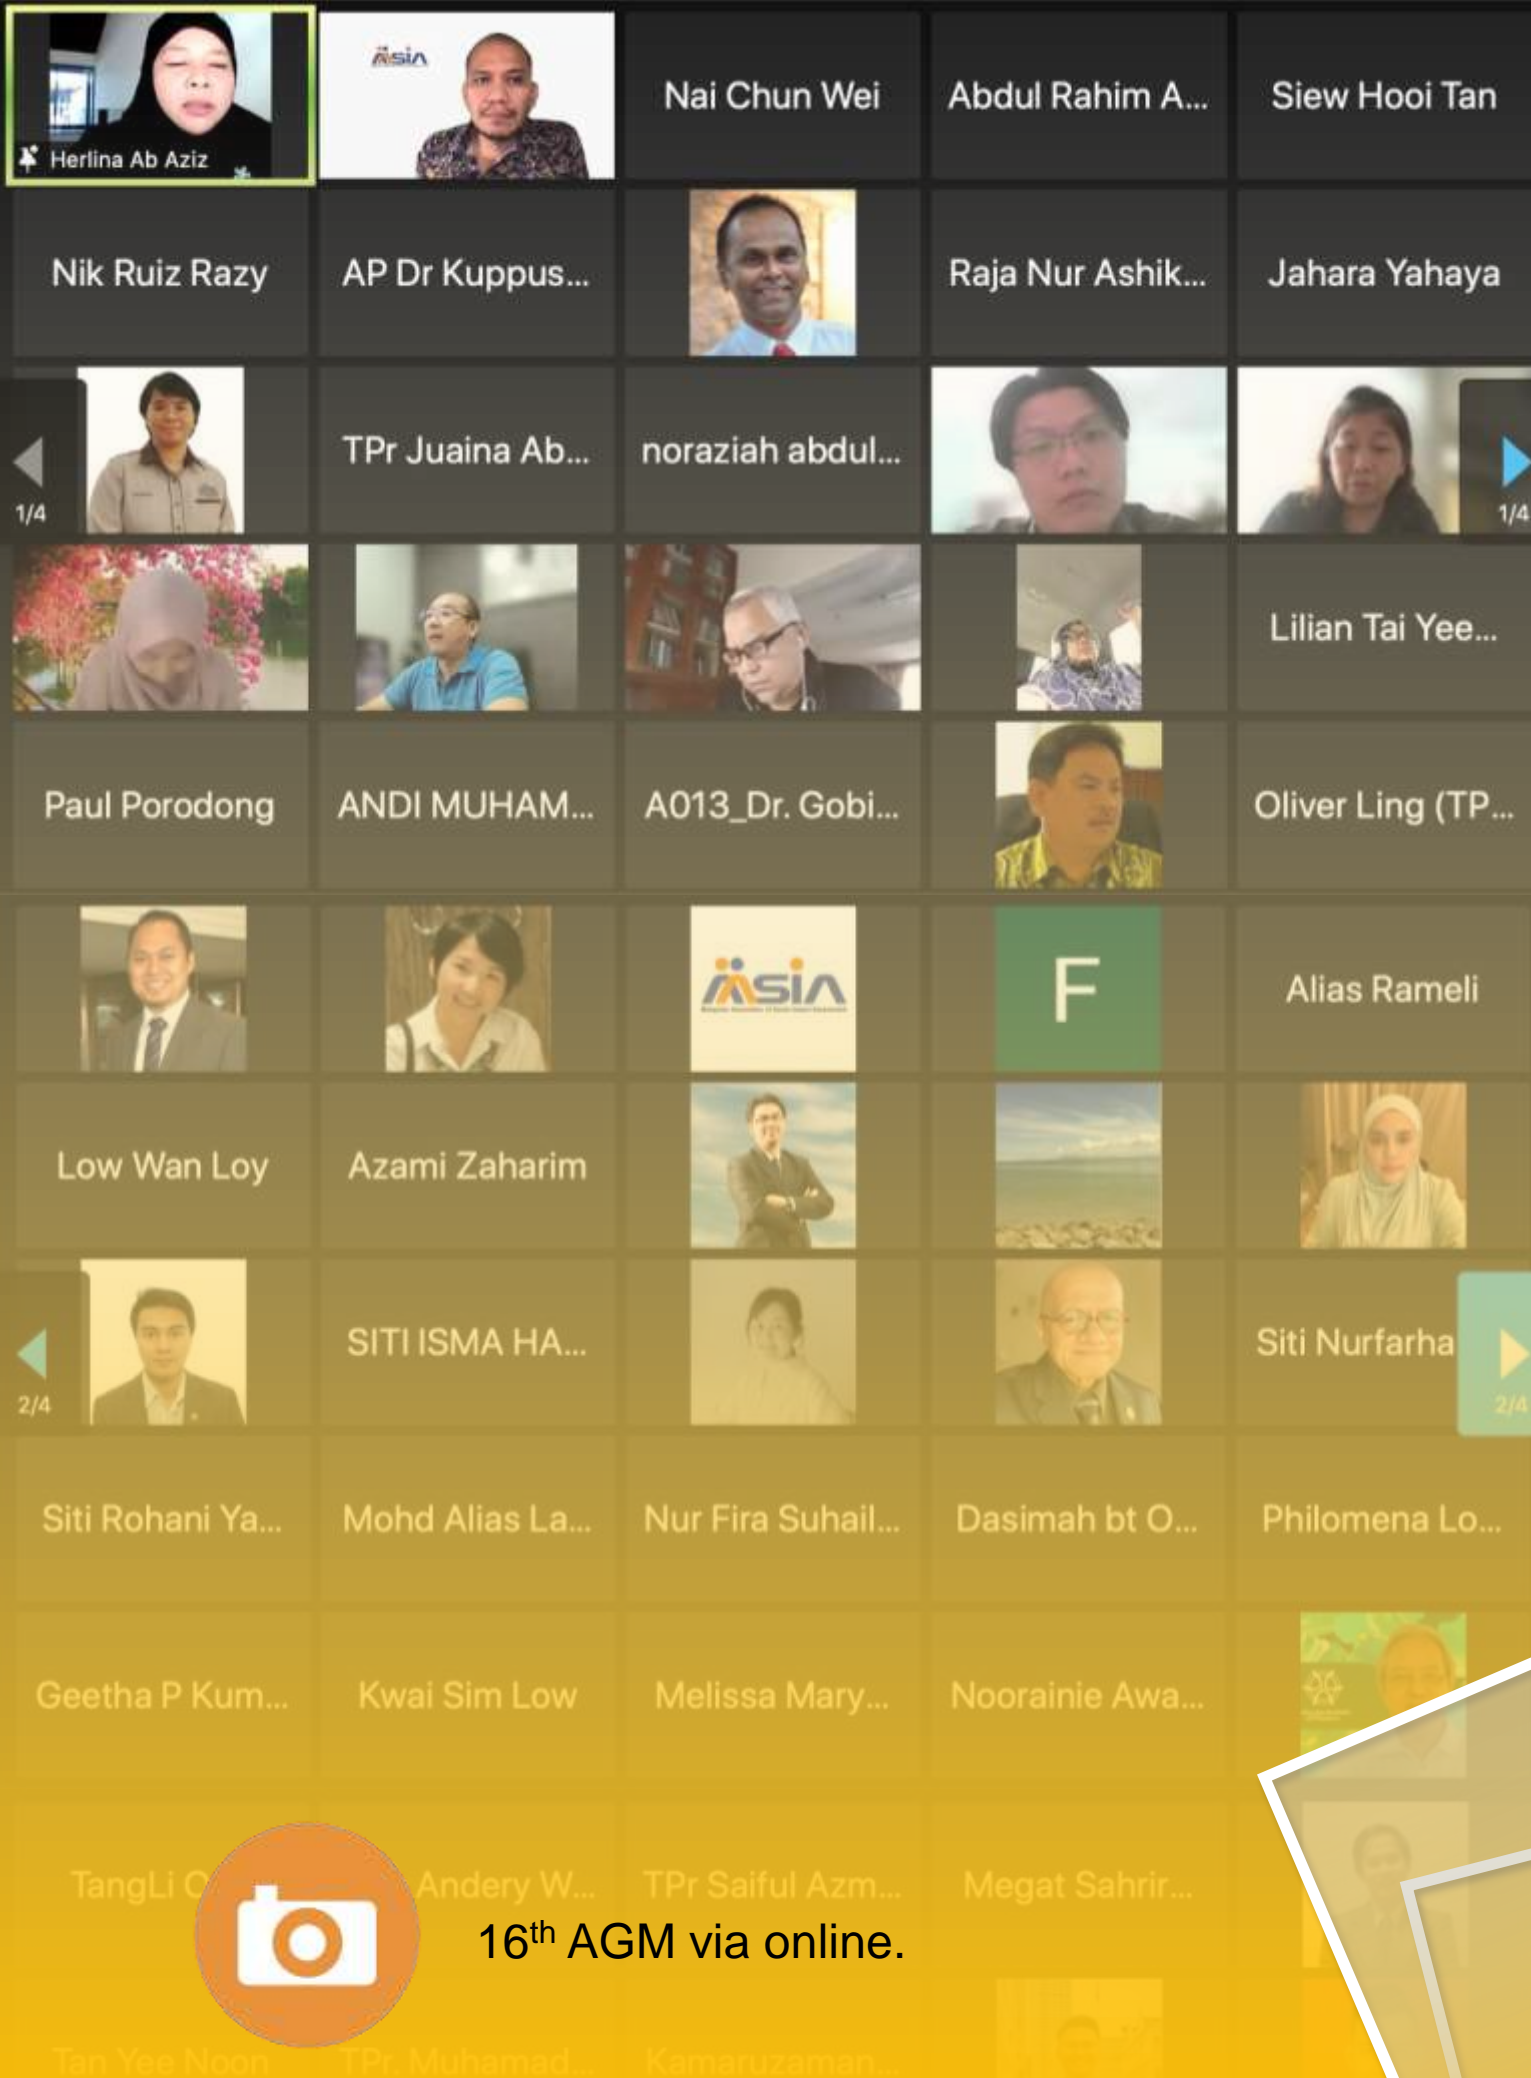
Herlina Ab Aziz

MSIA

Nai Chun Wei

Abdul Rahim A...

Siew Hooi Tan

Nik Ruiz Razy

AP Dr Kuppus...

Raja Nur Ashik...

Jahara Yahaya

1/4

TPr Juaina Ab...

noraziah abdul...

1/4

Lilian Tai Yee...

Paul Porodong

ANDI MUHAM...

A013_Dr. Gobi...

Oliver Ling (TP...

MSIA

F

Alias Rameli

Low Wan Loy

Azami Zaharim

2/4

SITI ISMA HA...

Siti Nurfarha

2/4

Siti Rohani Ya...

Mohd Alias La...

Nur Fira Suhail...

Dasimah bt O...

Philomena Lo...

Geetha P Kum...

Kwai Sim Low

Melissa Mary...

Noorainie Awa...

TangLi O

Andery W...

TPr Saiful Azm...

Megat Sahrir...

$16^{th}$ AGM via online.

Tan Yee Noon

TPr. Muhamad...

Kamaruzaman...